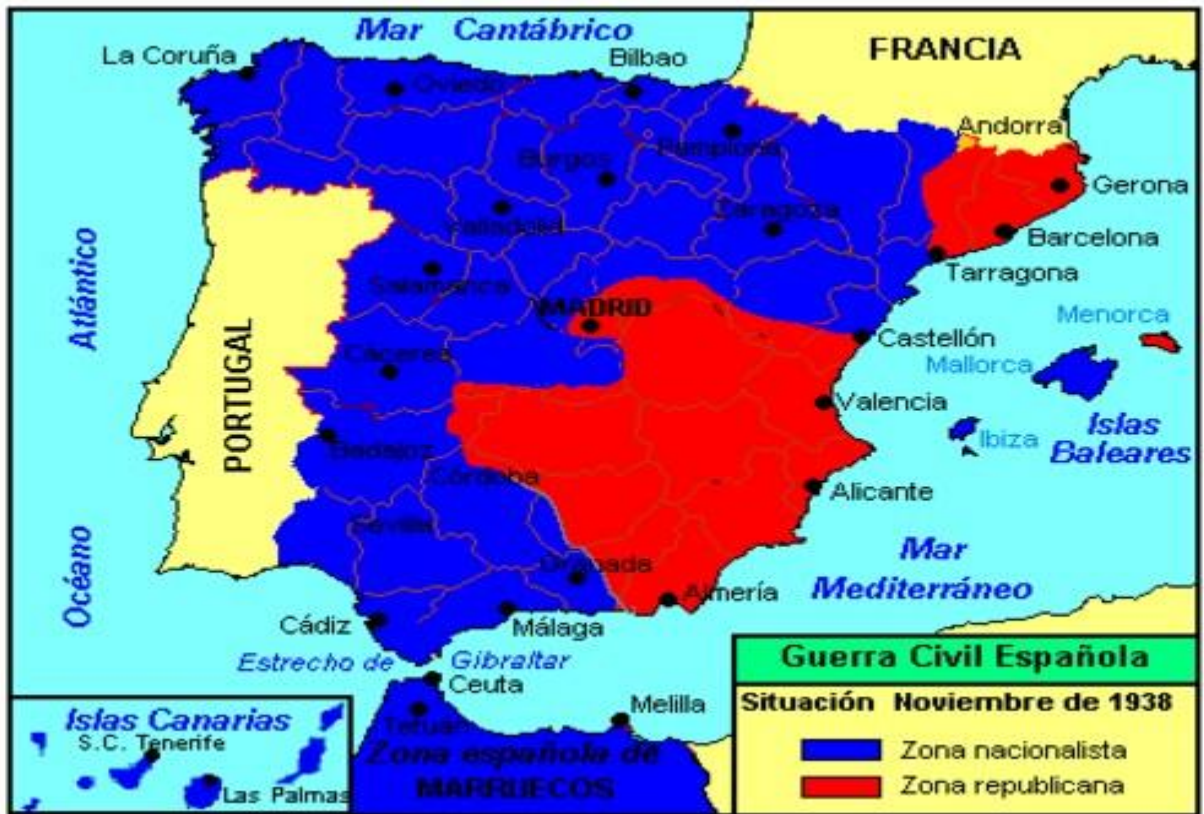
Mar Cantábrico

FRANCIA

La Coruña

Bilbao

Oviedo

Pamplona

Andorra

Burgos

Gerona

Zaragoza

Valladolid

Barcelona

Tarragona

Atlántico

Salamanca

MADRID

Menorca

PORTUGAL

Cáceres

Castellón

Mallorca

Valencia

Islas Baleares

Ibiza

Badajoz

Córdoba

Alicante

Océano

Sevilla

Granada

Mar Mediterráneo

Almería

Cádiz

Málaga

Estrecho de Gibraltar

Ceuta

Melilla

Tetuán

Zona española de MARRUECOS

Islas Canarias

S.C. Tenerife

Las Palmas

Guerra Civil Española

Situación Noviembre de 1938

Zona nacionalista

Zona republicana